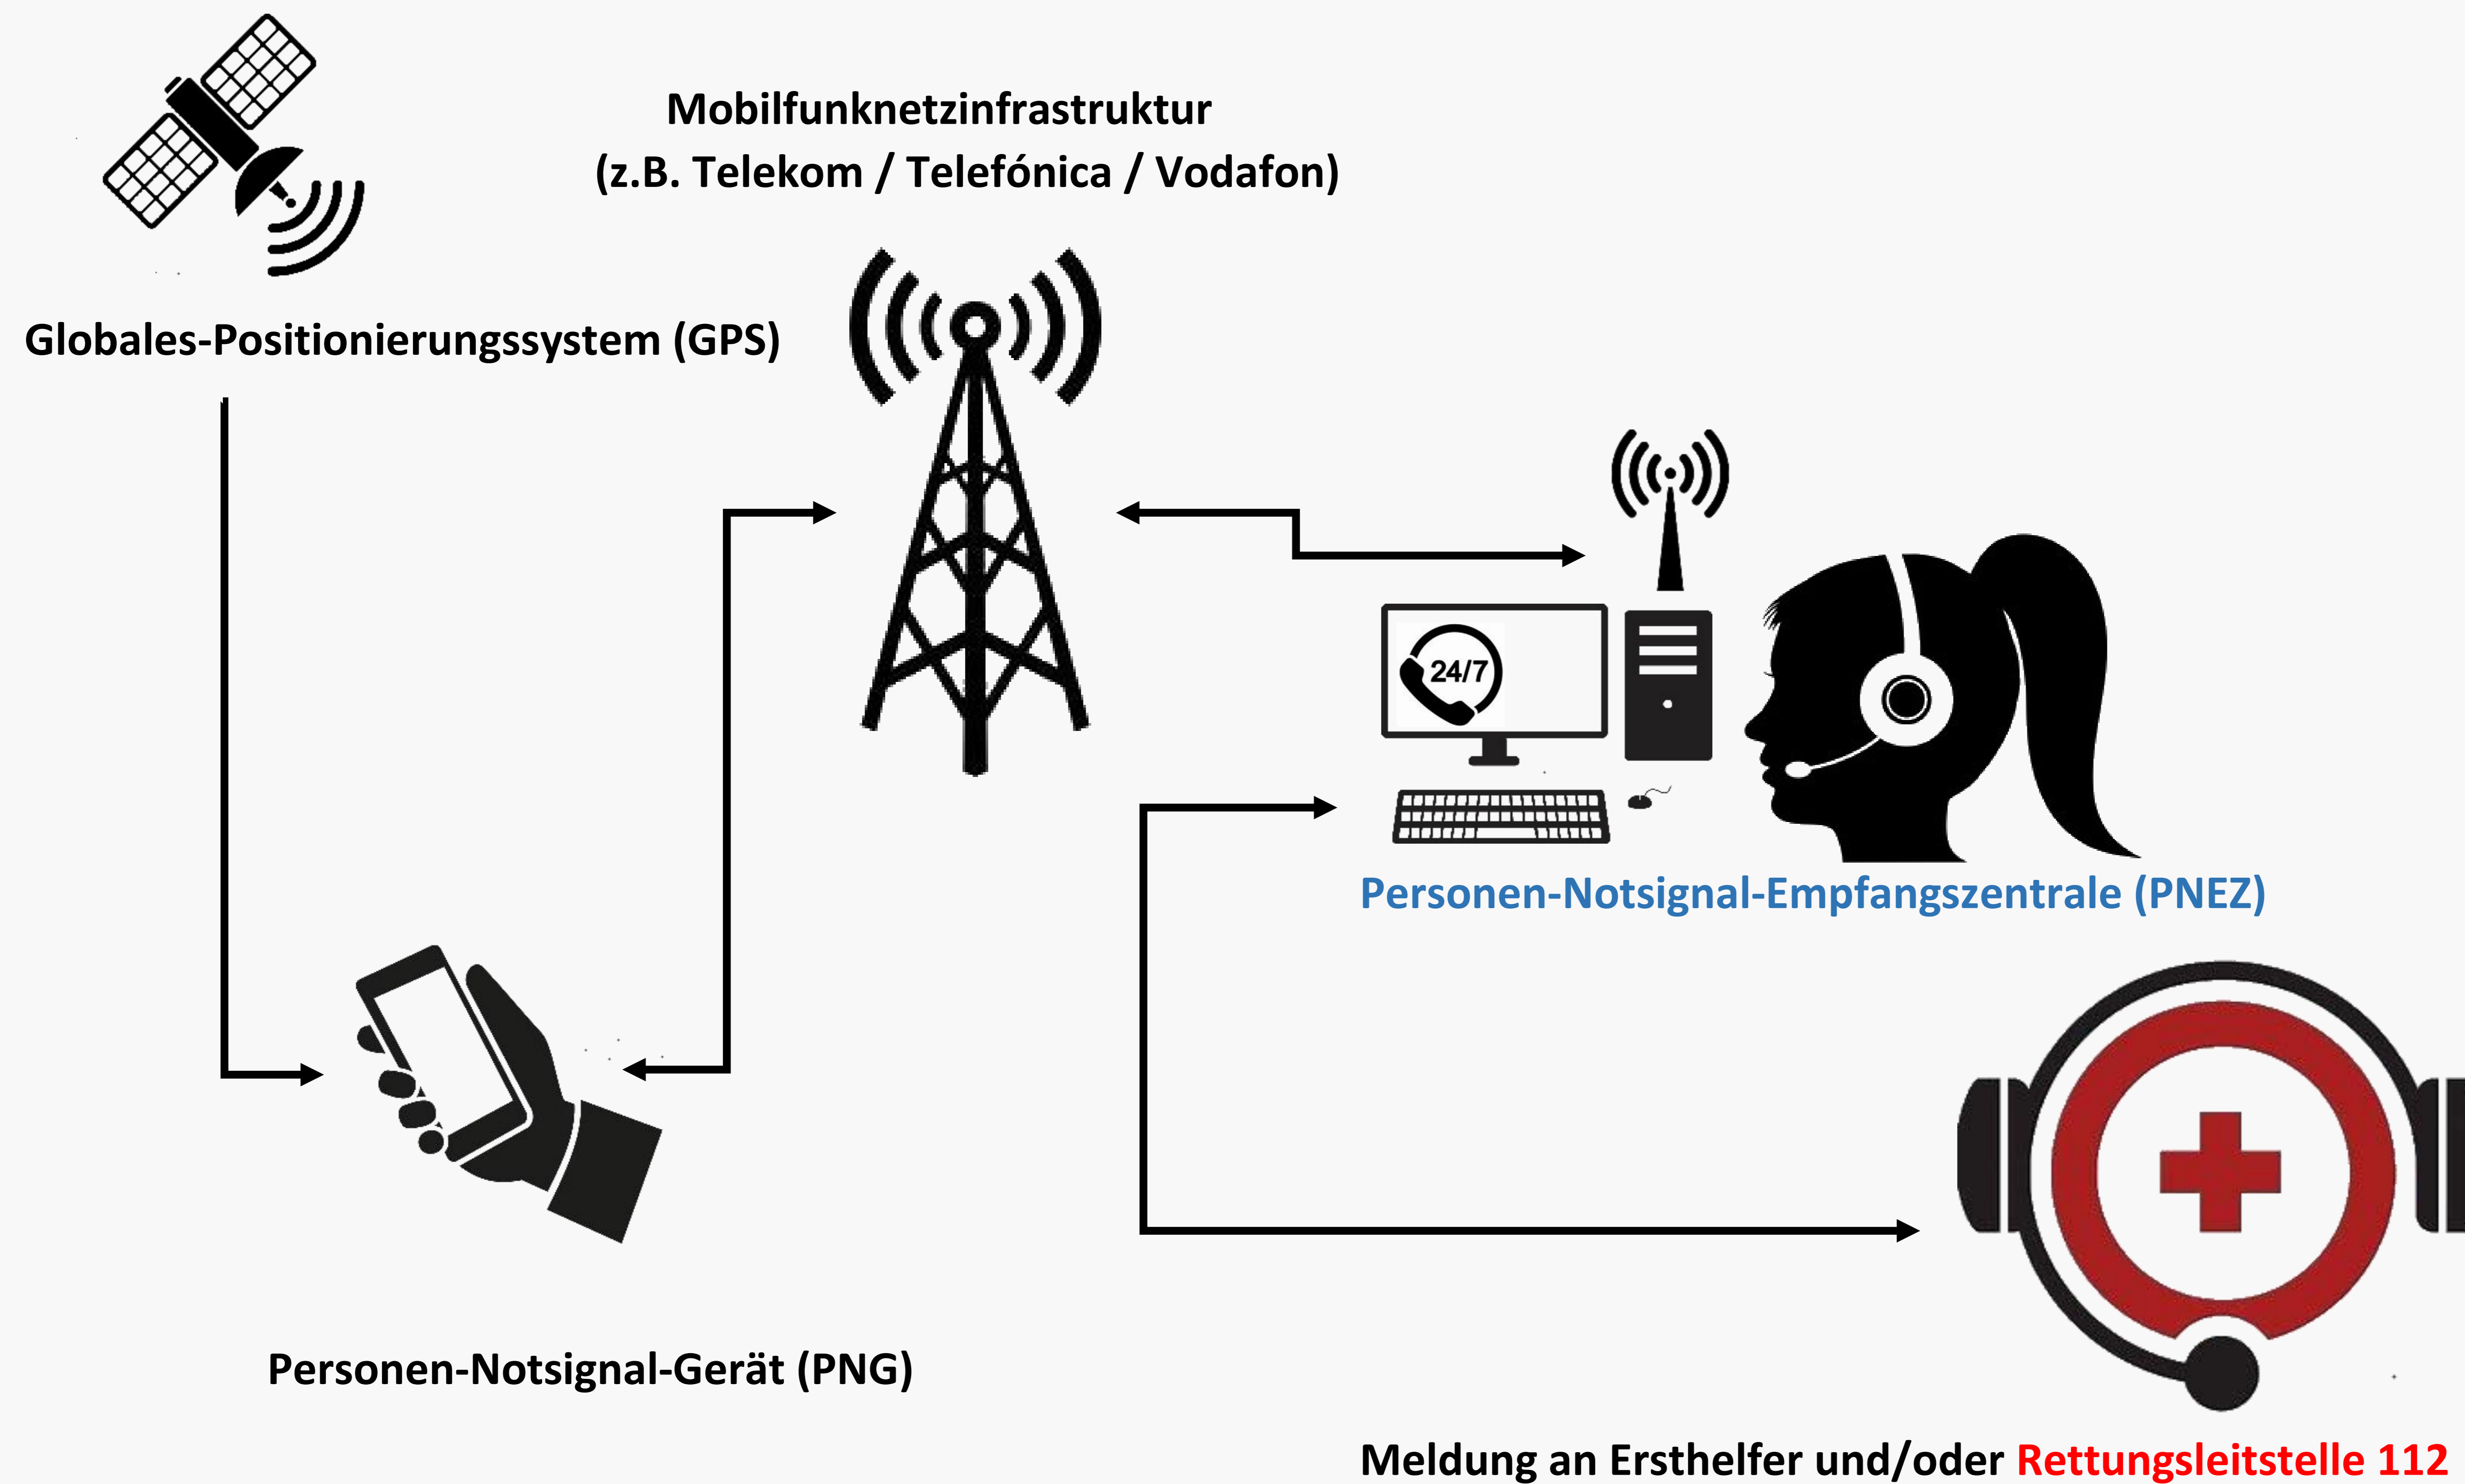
Mobilfunknetzinfrastruktur
(z.B. Telekom / Telefónica / Vodafon)

Globales-Positionierungssystem (GPS)

24/7

Personen-Notsignal-Empfangszentrale (PNEZ)

Personen-Notsignal-Gerät (PNG)

Meldung an Ersthelfer und/oder Rettungsleitstelle 112